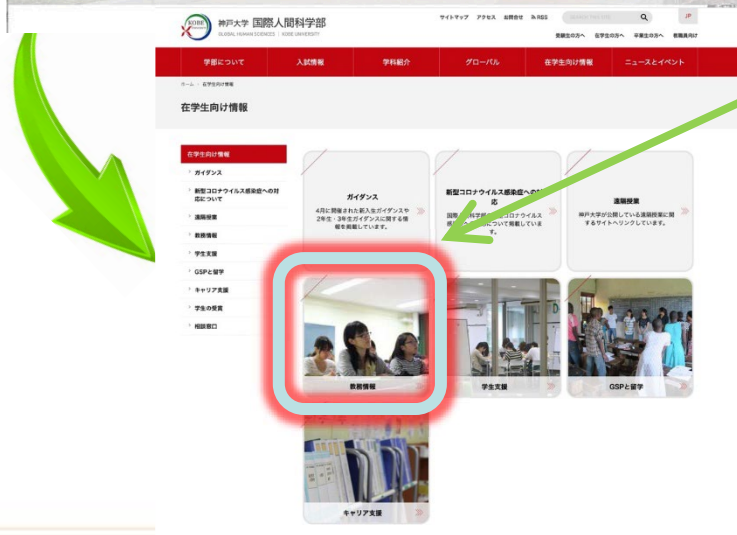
KOBE
神戸大学 国際人間科学部
GLOBAL HUMAN SCIENCES | KOBE UNIVERSITY

サイトマップ アクセス お問合せ RSS

JP

受験生の方へ 在学生の方へ 卒業生の方へ 教職員向け

学部について
入試情報
学科紹介
グローバル
在学生向け情報
ニュースとイベント

ホーム > 在学生向け情報

在学生向け情報

在学生向け情報
ガイダンス
新型コロナウイルス感染症への対応について
遠隔授業
教務情報
学生支援
GSPと留学
キャリア支援
学生の受賞
相談窓口

ガイダンス
4月に開催された新入生ガイダンスや2年生・3年生ガイダンスに関する情報を掲載しています。

新型コロナウイルス感染症への対応
国際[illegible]科学部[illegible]コロナウイルス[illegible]について掲載しています。

遠隔授業
神戸大学が公開している遠隔授業に関するサイトへリンクしています。

教務情報

学生支援

GSPと留学

キャリア支援